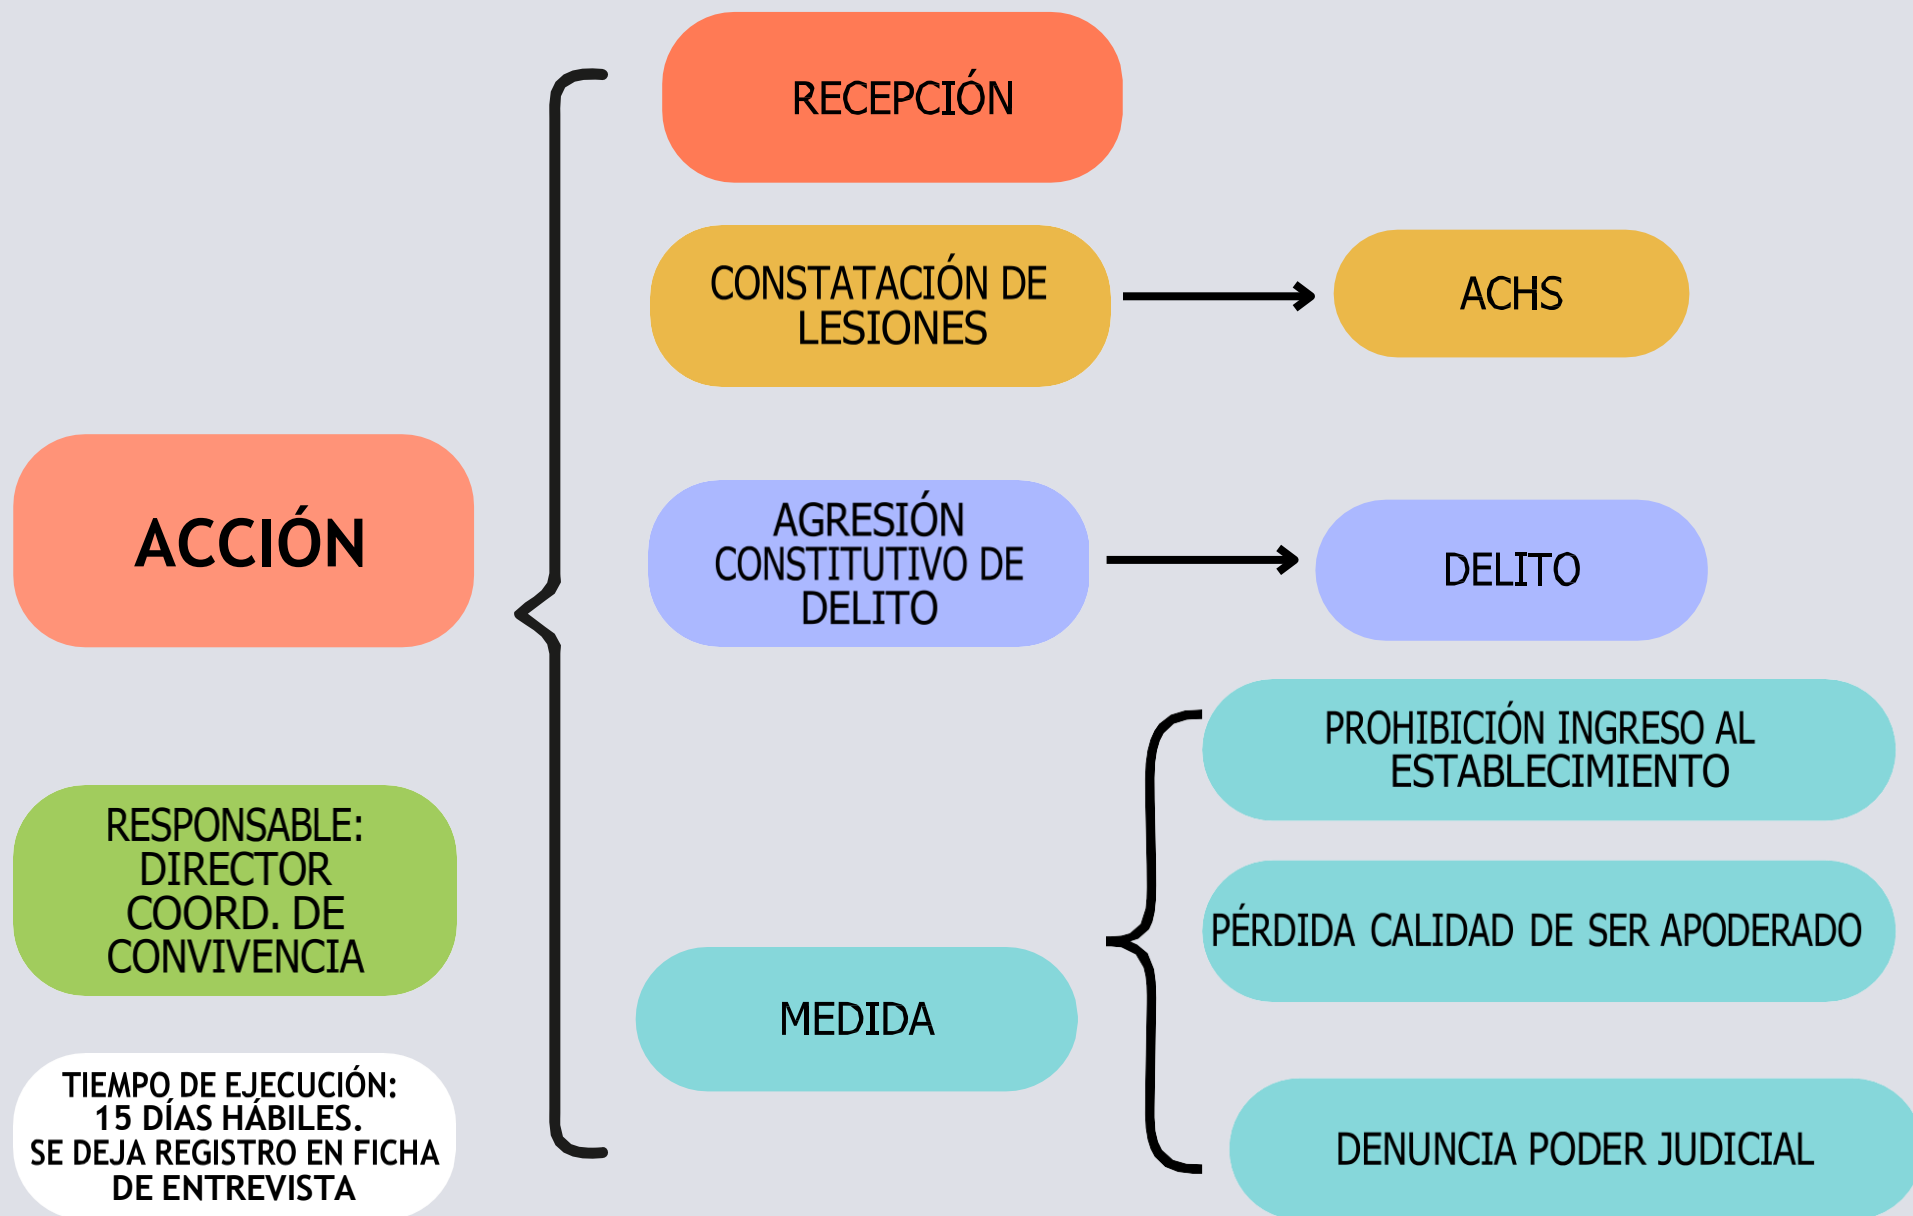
ACCIÓN

RESPONSABLE: DIRECTOR COORD. DE CONVIVENCIA

TIEMPO DE EJECUCIÓN: 15 DÍAS HÁBILES. SE DEJA REGISTRO EN FICHA DE ENTREVISTA

RECEPCIÓN

CONSTATACIÓN DE LESIONES

ACHS

AGRESIÓN CONSTITUTIVO DE DELITO

DELITO

MEDIDA

PROHIBICIÓN INGRESO AL ESTABLECIMIENTO

PÉRDIDA CALIDAD DE SER APODERADO

DENUNCIA PODER JUDICIAL